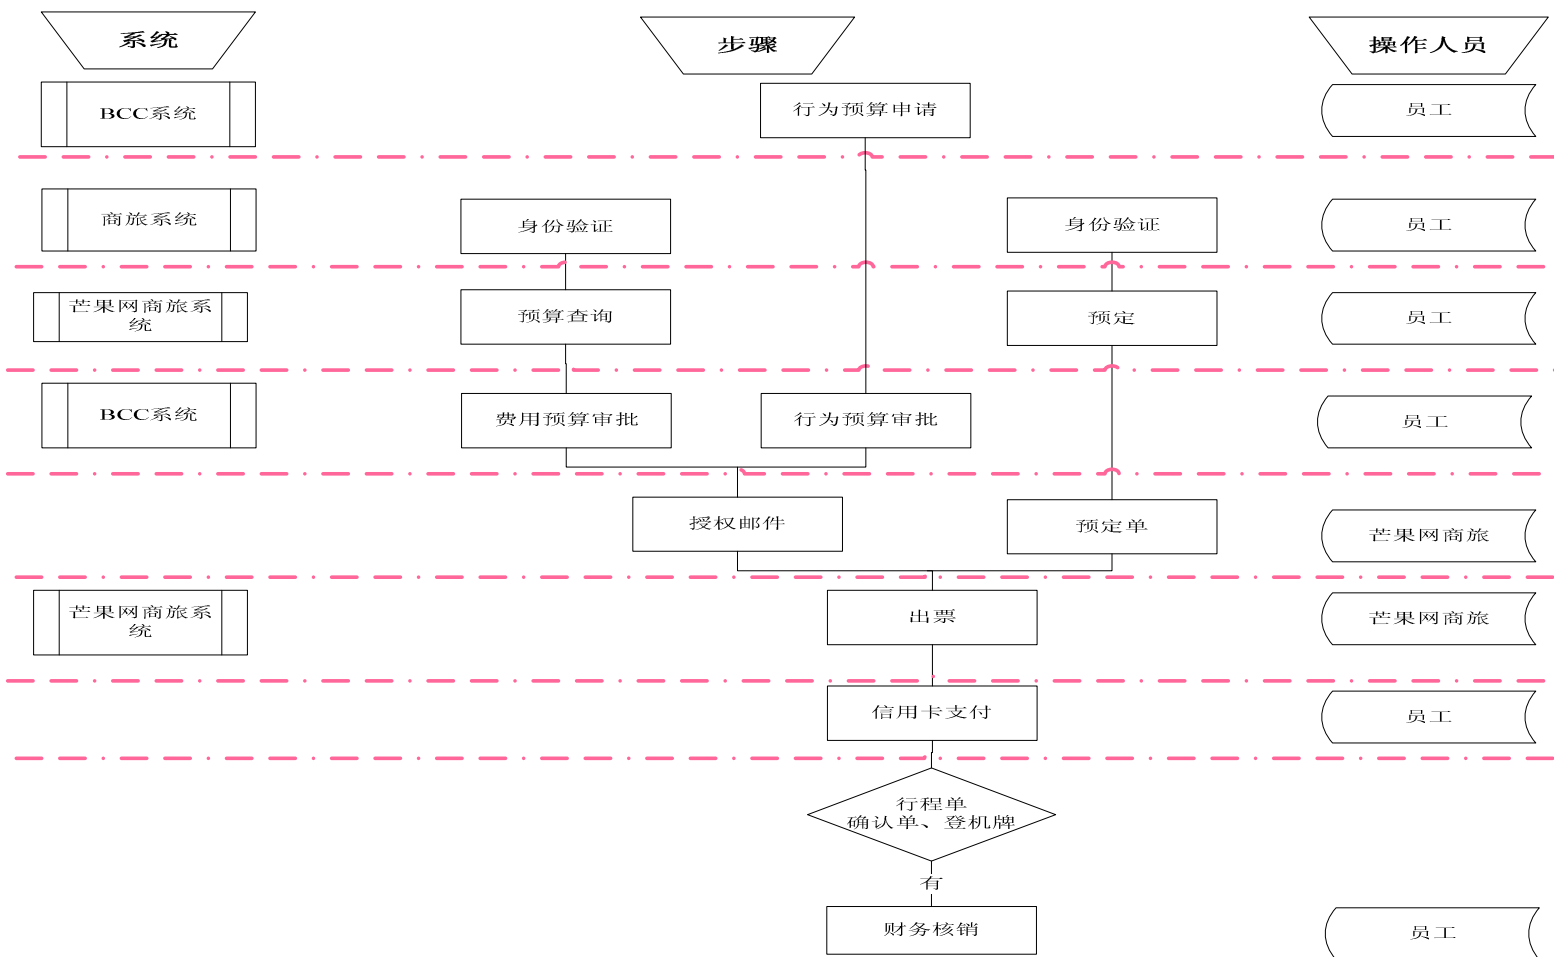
系统

步骤

操作人员

BCC系统

行为预算申请

员工

商旅系统

身份验证

身份验证

员工

芒果网商旅系统

预算查询

预定

员工

BCC系统

费用预算审批

行为预算审批

员工

授权邮件

预定单

芒果网商旅

芒果网商旅系统

出票

芒果网商旅

信用卡支付

员工

行程单
确认单、登机牌

有

财务核销

员工